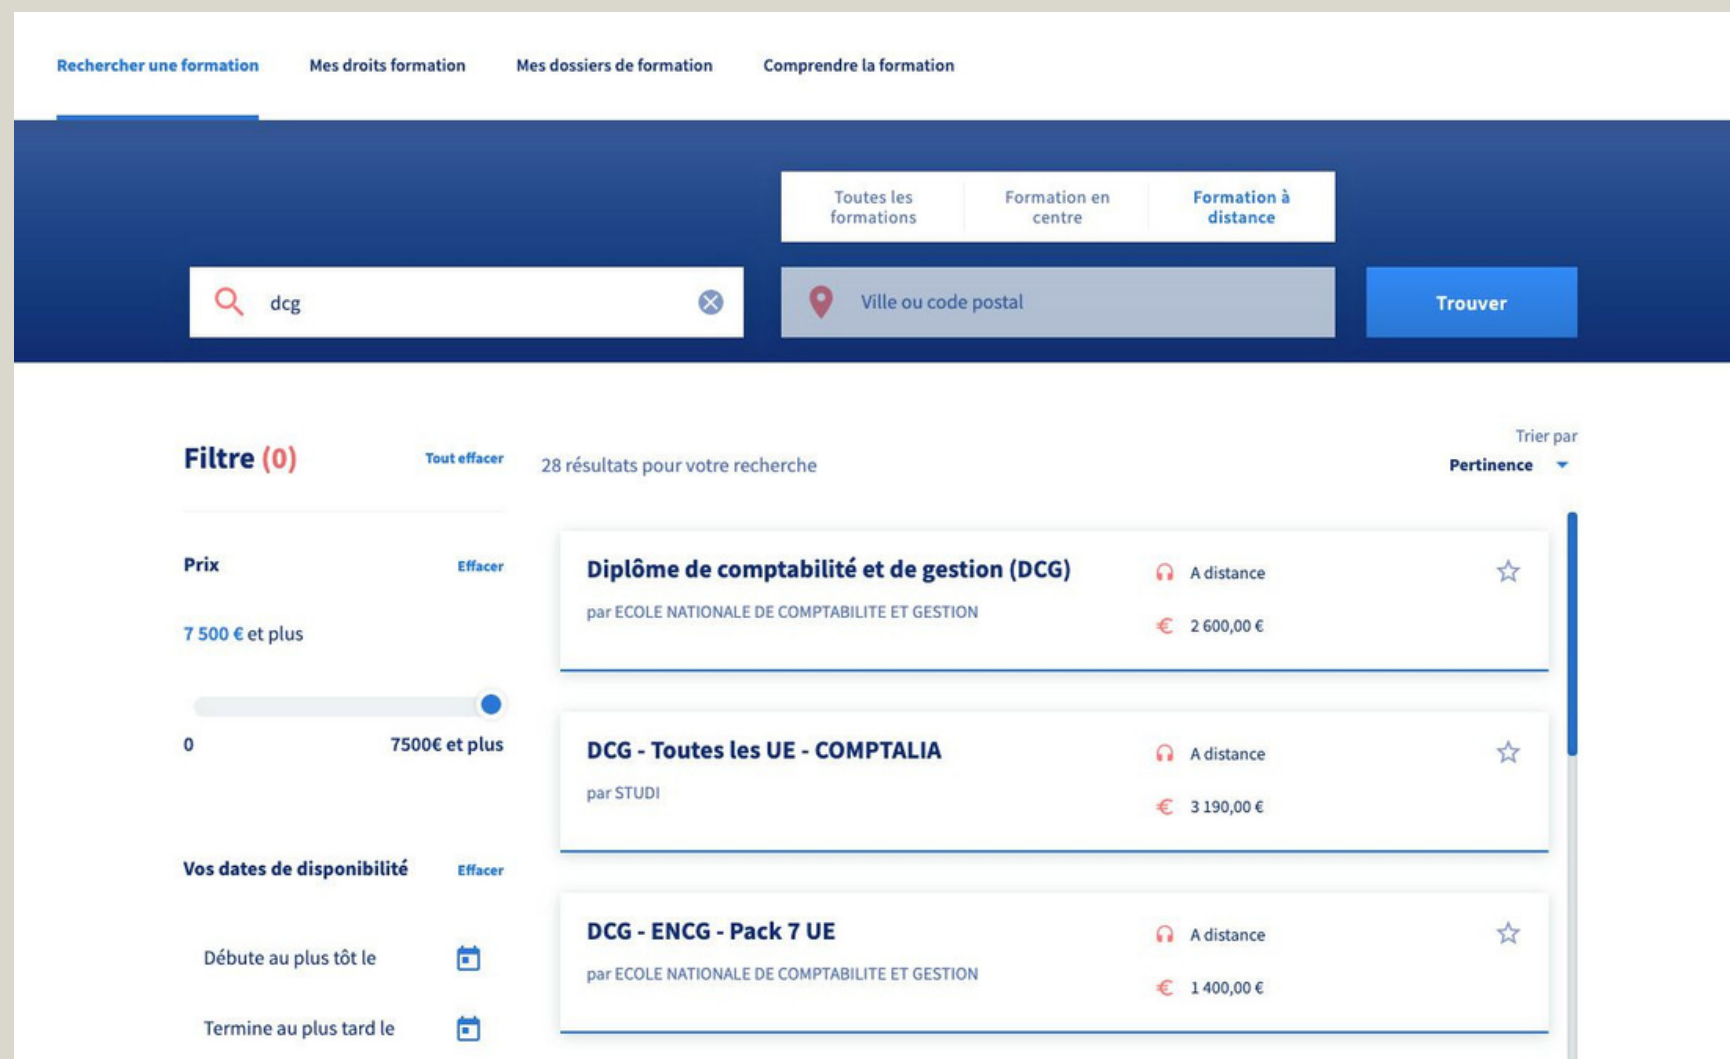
Rechercher une formation Mes droits formation Mes dossiers de formation Comprendre la formation

Toutes les formations | Formation en centre | Formation à distance

dcg

Ville ou code postal

Trouver

Filtre (0) Tout effacer

28 résultats pour votre recherche

Trier par
Pertinence

Prix Effacer

7 500 € et plus

0 7500€ et plus

Vos dates de disponibilité Effacer

Débute au plus tôt le

Termine au plus tard le

Diplôme de comptabilité et de gestion (DCG)
par ECOLE NATIONALE DE COMPTABILITE ET GESTION
A distance
2 600,00 €

DCG - Toutes les UE - COMPTALIA
par STUDI
A distance
3 190,00 €

DCG - ENCG - Pack 7 UE
par ECOLE NATIONALE DE COMPTABILITE ET GESTION
A distance
1 400,00 €